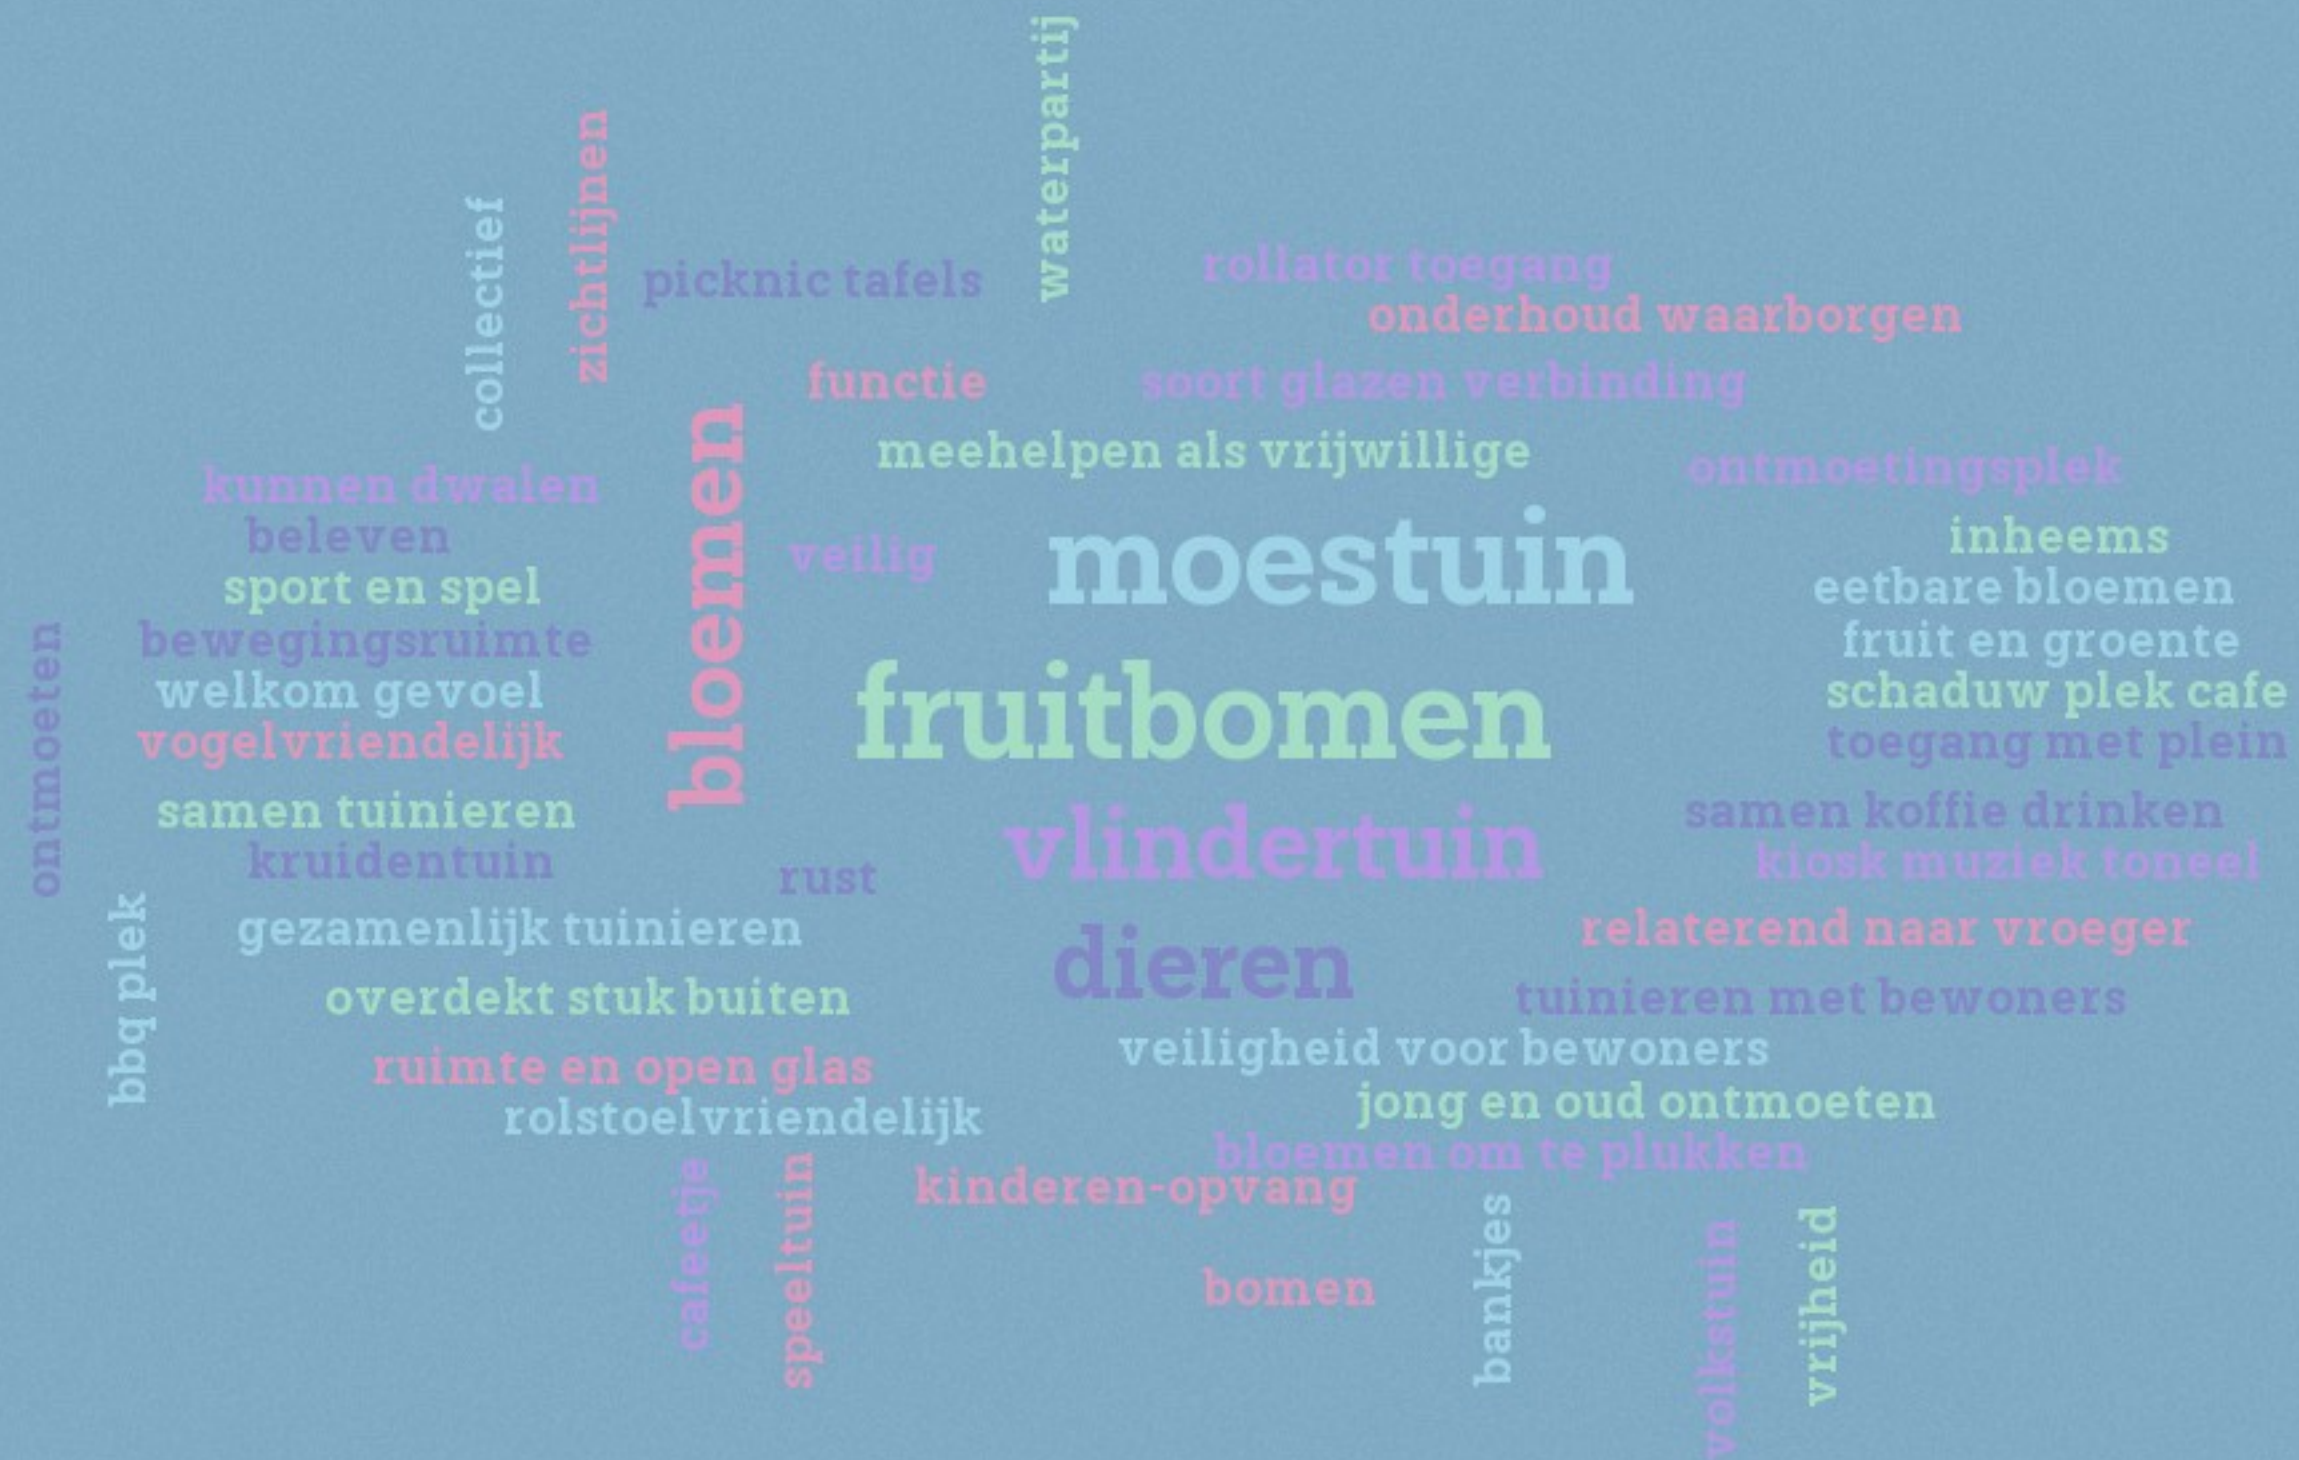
waterpartij
zichtlijnen
collectief
picknic tafels
rollator toegang
onderhoud waarborgen
functie
soort glazen verbinding
meehelpen als vrijwillige
ontmoetingsplek
kunnen dwalen
bloemen
beleven
veilig
moestuin
inheems
sport en spel
eetbare bloemen
bewegingsruimte
fruit en groente
ontmoeten
welkom gevoel
fruitbomen
schaduw plek cafe
vogelvriendelijk
toegang met plein
samen tuinieren
samen koffie drinken
kruidentuin
vlindertuin
kiosk muziek toneel
rust
bbq plek
gezamenlijk tuinieren
relaterend naar vroeger
dieren
overdekt stuk buiten
tuinieren met bewoners
veiligheid voor bewoners
ruimte en open glas
jong en oud ontmoeten
rolstoelvriendelijk
bloemen om te plukken
kinderen-opvang
cafeetje
speeltuin
bomen
bankjes
volkstuin
vrijheid